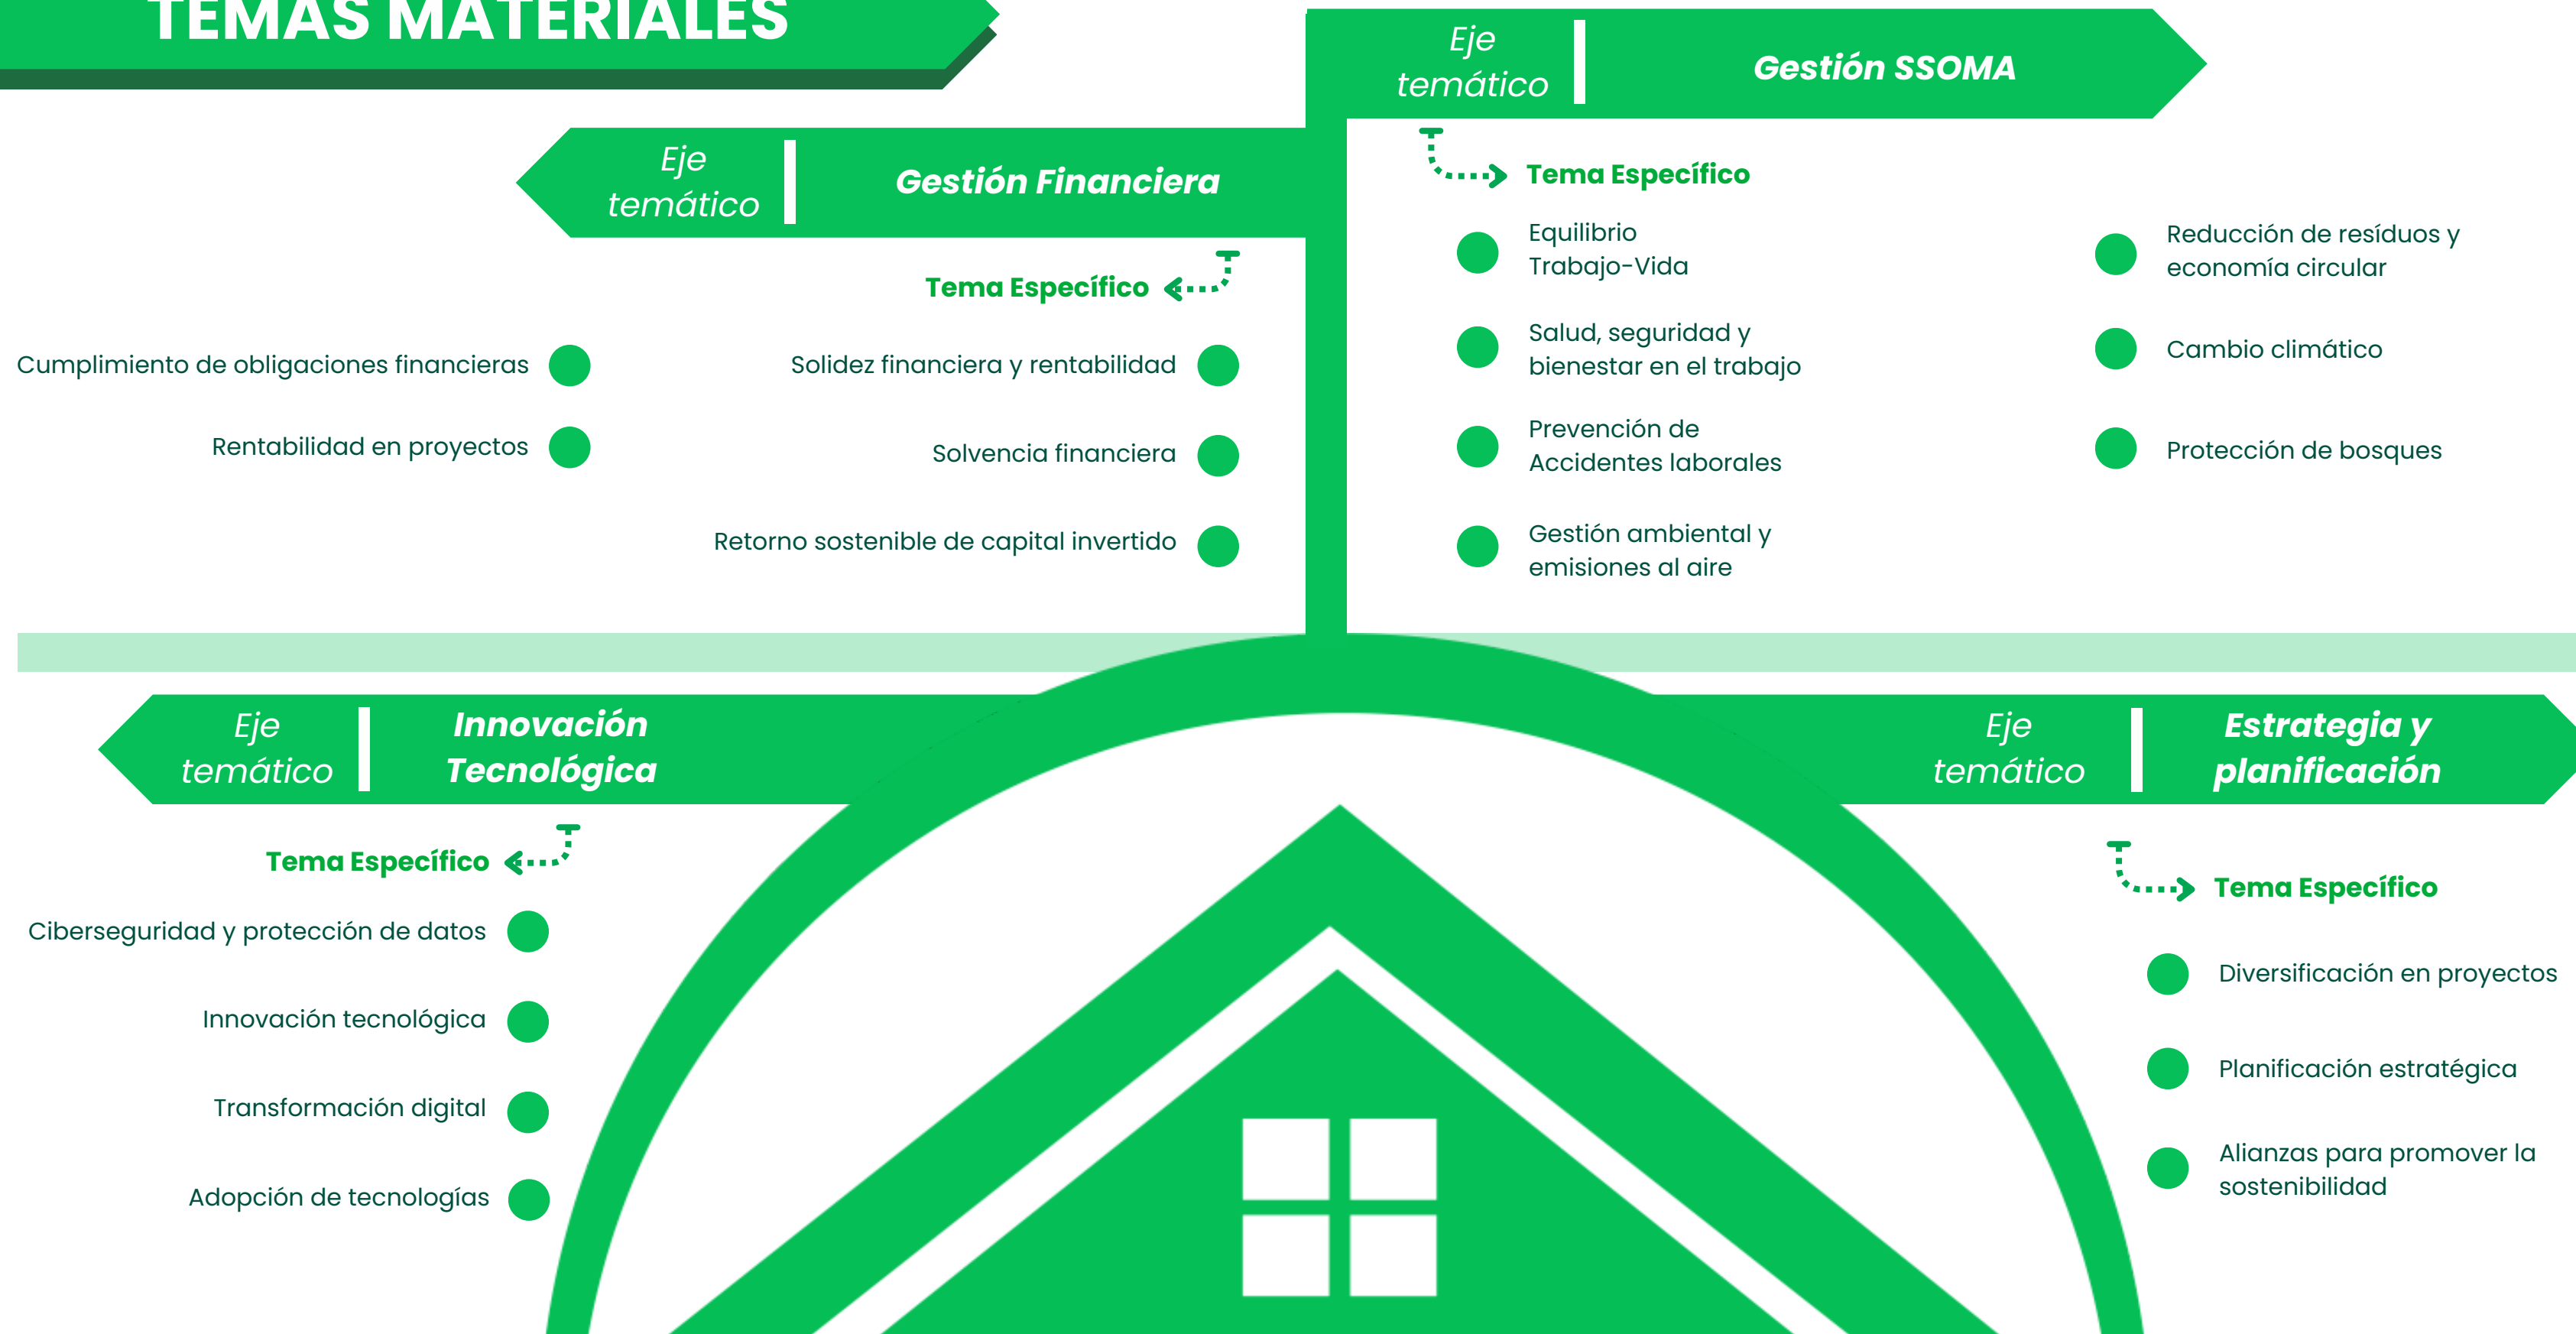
TEMAS MATERIALES

Eje temático | Gestión SSOMA

Tema Específico

Equilibrio Trabajo-Vida

Salud, seguridad y bienestar en el trabajo

Prevención de Accidentes laborales

Gestión ambiental y emisiones al aire

Reducción de resíduos y economía circular

Cambio climático

Protección de bosques

Eje temático | Gestión Financiera

Tema Específico

Cumplimiento de obligaciones financieras

Rentabilidad en proyectos

Solidez financiera y rentabilidad

Solvencia financiera

Retorno sostenible de capital invertido

Eje temático | Innovación Tecnológica

Tema Específico

Ciberseguridad y protección de datos

Innovación tecnológica

Transformación digital

Adopción de tecnologías

Eje temático | Estrategia y planificación

Tema Específico

Diversificación en proyectos

Planificación estratégica

Alianzas para promover la sostenibilidad